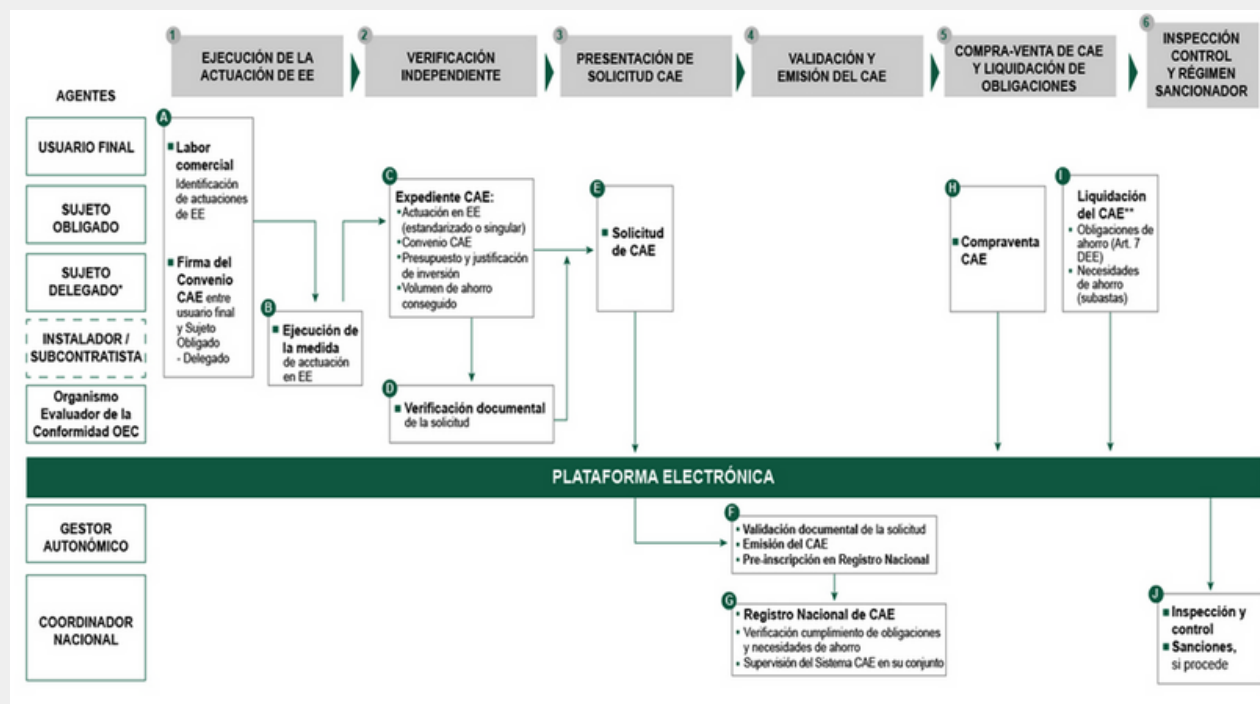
1 EJECUCIÓN DE LA ACTUACIÓN DE EE

2 VERIFICACIÓN INDEPENDIENTE

3 PRESENTACIÓN DE SOLICITUD CAE

4 VALIDACIÓN Y EMISIÓN DEL CAE

5 COMPRA-VENTA DE CAE Y LIQUIDACIÓN DE OBLIGACIONES

6 INSPECCIÓN CONTROL Y RÉGIMEN SANCIONADOR

AGENTES

USUARIO FINAL

SUJETO OBLIGADO

SUJETO DELEGADO*

INSTALADOR / SUBCONTRATISTA

Organismo Evaluador de la Conformidad OEC

A
Labor comercial Identificación de actuaciones de EE
Firma del Convenio CAE entre usuario final y Sujeto Obligado - Delegado

B
Ejecución de la medida de acctuación en EE

C
Expediente CAE:
•Actuación en EE (estandarizado o singular)
•Convenio CAE
•Presupuesto y justificación de inversión
•Volumen de ahorro conseguido

D
Verificación documental de la solicitud

E
Solicitud de CAE

H
Compraventa CAE

I
Liquidación del CAE**
• Obligaciones de ahorro (Art. 7 DEE)
• Necesidades de ahorro (subastas)

PLATAFORMA ELECTRÓNICA

GESTOR AUTONÓMICO

COORDINADOR NACIONAL

F
• Validación documental de la solicitud
• Emisión del CAE
• Pre-inscripción en Registro Nacional

G
Registro Nacional de CAE
• Verificación cumplimiento de obligaciones y necesidades de ahorro
• Supervisión del Sistema CAE en su conjunto

J
Inspección y control
Sanciones, si procede